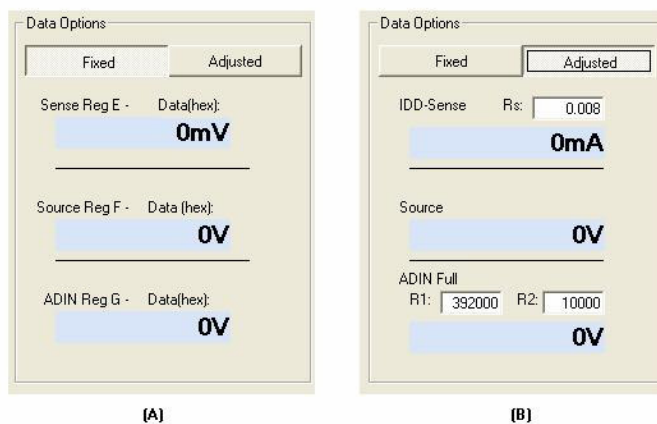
Data Options

Fixed
Adjusted

Sense Reg E - Data(hex):
0mV

Source Reg F - Data (hex):
0V

ADIN Reg G - Data(hex):
0V

(A)

Data Options

Fixed
Adjusted

IDD-Sense Rs: 0.008
0mA

Source
0V

ADIN Full
R1: 392000 R2: 10000
0V

(B)